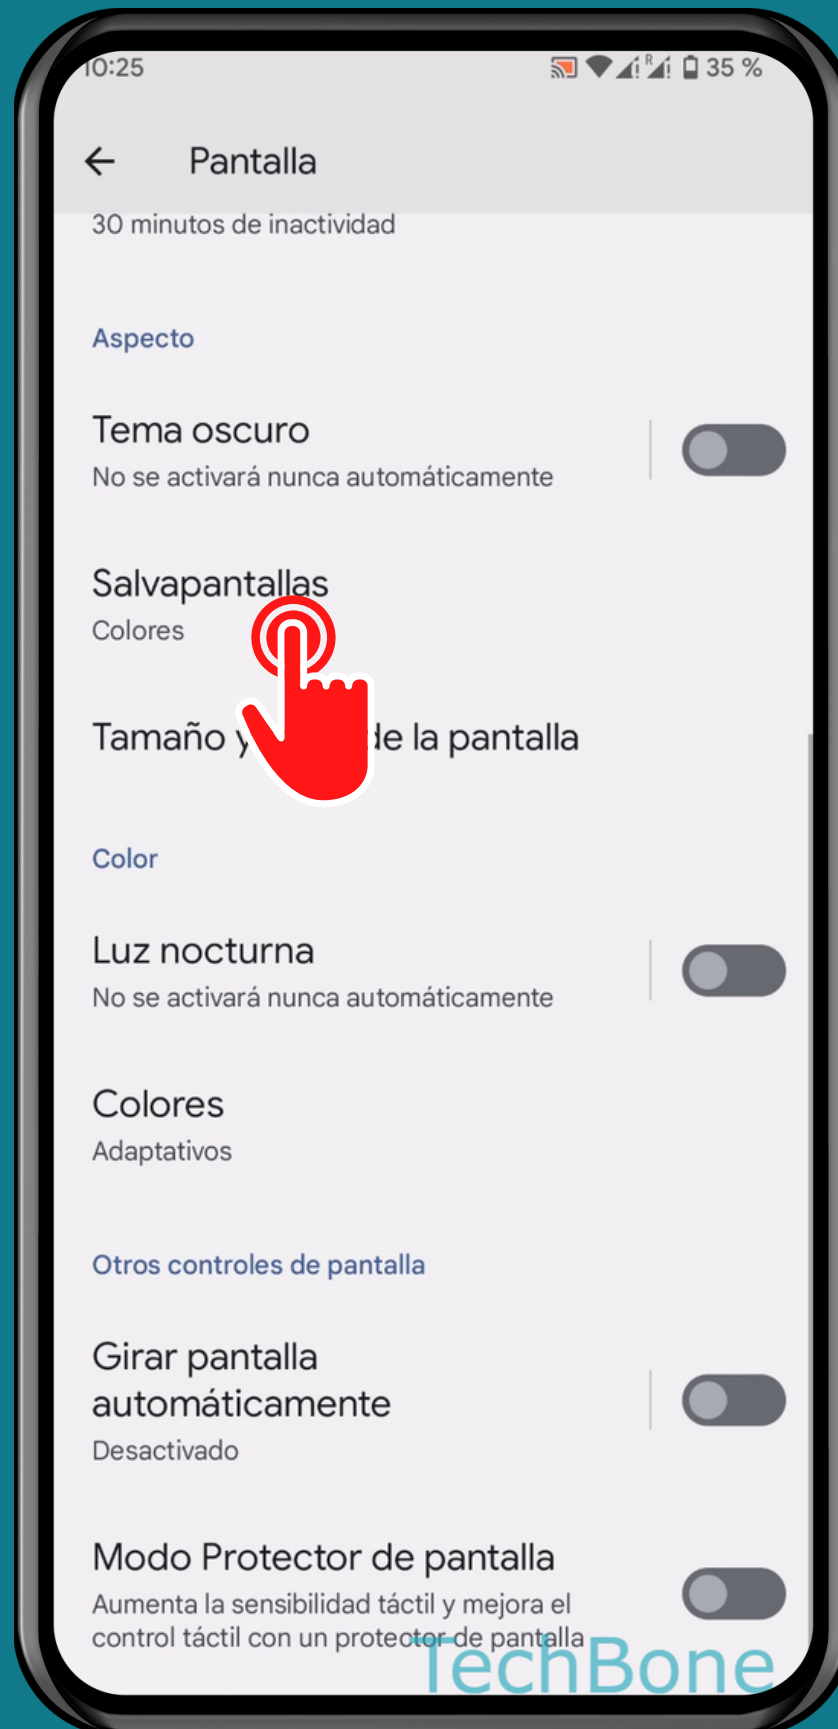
10:25
35 %

Pantalla

30 minutos de inactividad

Aspecto

Tema oscuro
No se activará nunca automáticamente

Salvapantallas
Colores

Tamaño y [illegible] de la pantalla

Color

Luz nocturna
No se activará nunca automáticamente

Colores
Adaptativos

Otros controles de pantalla

Girar pantalla automáticamente
Desactivado

Modo Protector de pantalla
Aumenta la sensibilidad táctil y mejora el control táctil con un protector de pantalla

TechBone